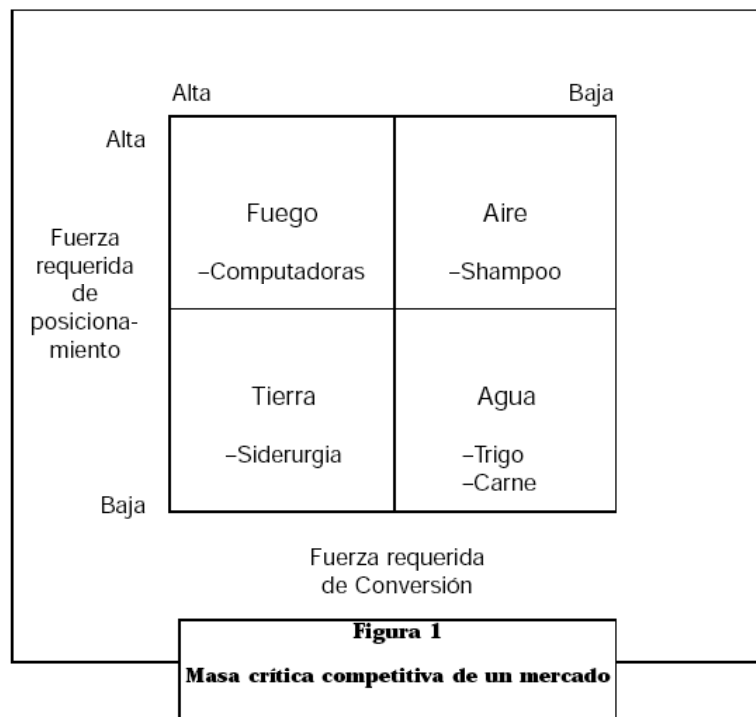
Alta

Baja

Alta

Fuerza requerida de posicionamiento

Baja

| Fuego –Computadoras | Aire –Shampoo |
|---|---|
| Tierra –Siderurgia | Agua –Trigo –Carne |

Fuerza requerida de Conversión

Figura 1

Masa crítica competitiva de un mercado